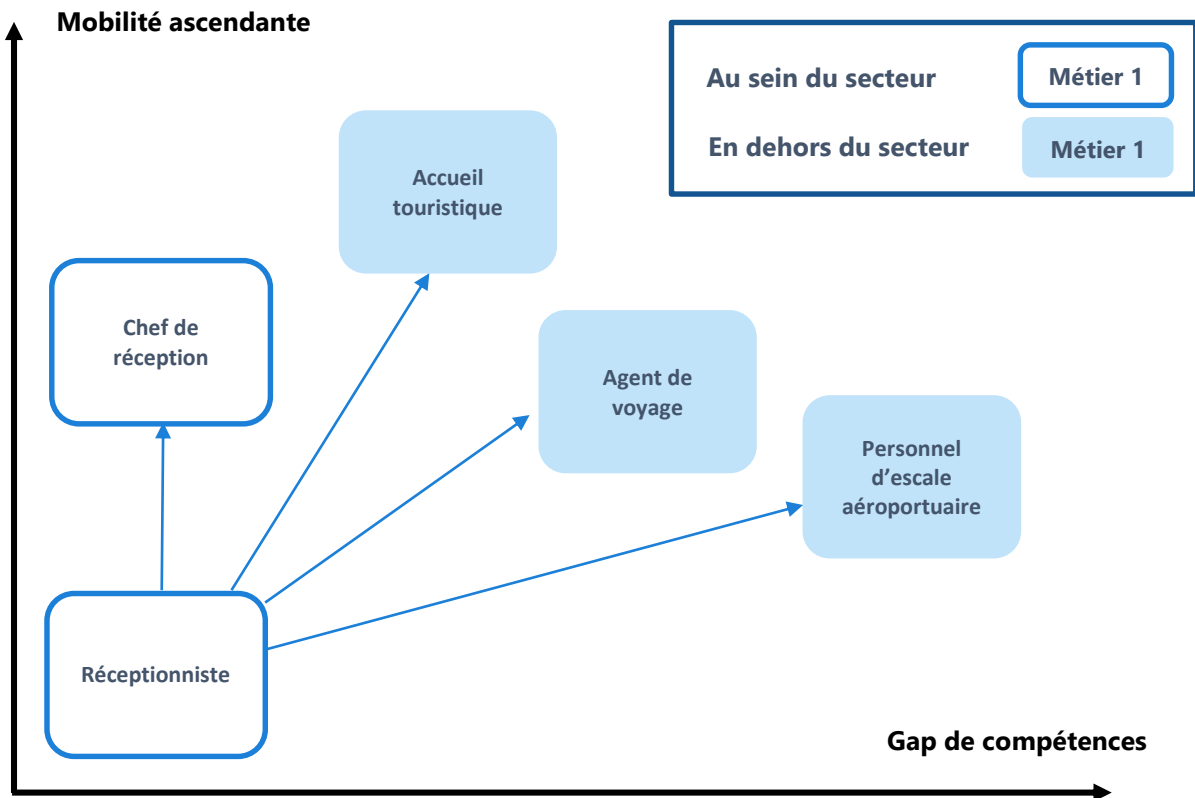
Mobilité ascendante

Au sein du secteur
Métier 1

En dehors du secteur
Métier 1

Accueil touristique

Chef de réception

Agent de voyage

Personnel d'escale aéroportuaire

Réceptionniste

Gap de compétences